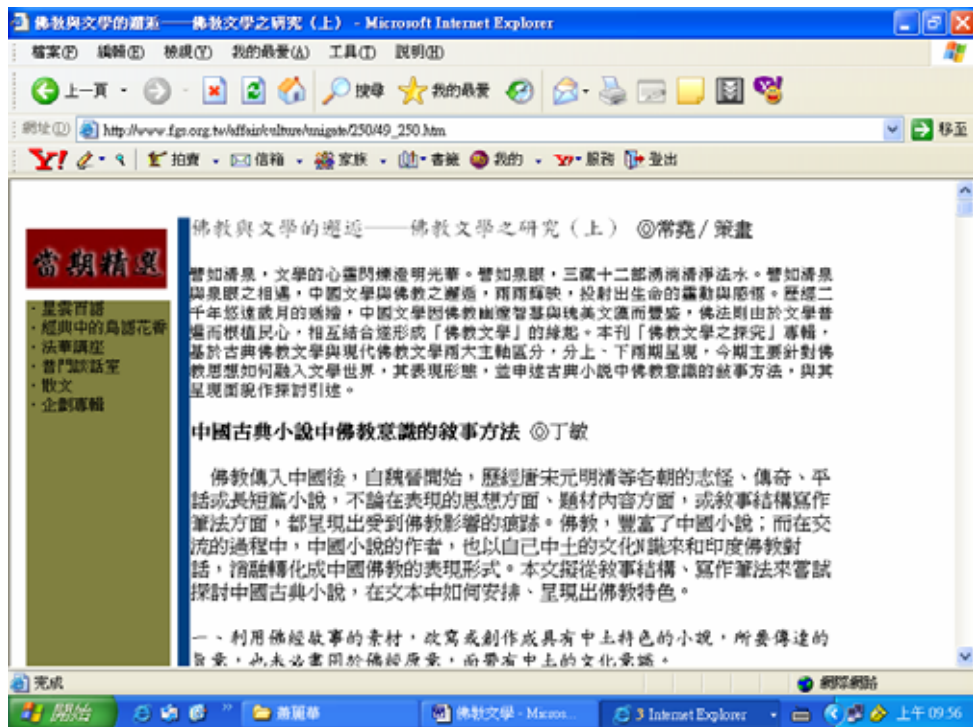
佛教與文學的邂逅——佛教文學之研究（上） - Microsoft Internet Explorer

檔案(F) 編輯(E) 檢視(V) 我的最愛(A) 工具(T) 說明(H)

上一頁 搜尋 我的最愛

網址(D) http://www.fgs.org.tw/affair/culture/unigate/250/49_250.htm 移至

Y! 拍賣 信箱 家族 書籤 我的 服務 登出

當期精選

· 星雲智語
· 經典中的鳥語花香
· 法華講座
· 普門談話室
· 散文
· 企劃專輯

佛教與文學的邂逅——佛教文學之研究（上） ◎常堯／策畫

譬如清泉，文學的心靈閃爍澄明光華。譬如泉眼，三藏十二部湧淌清淨法水。譬如清泉與泉眼之相遇，中國文學與佛教之邂逅，兩兩輝映，投射出生命的靈動與感悟。歷經二千年悠遠歲月的遞嬗，中國文學因佛教幽邃智慧與殊美文藻而豐瞻，佛法則由於文學普遍而根植民心，相互結合遂形成「佛教文學」的緣起。本刊「佛教文學之探究」專輯，基於古典佛教文學與現代佛教文學兩大主軸區分，分上、下兩期呈現，今期主要針對佛教思想如何融入文學世界，其表現形態，並申述古典小說中佛教意識的敘事方法，與其呈現面貌作探討引述。

中國古典小說中佛教意識的敘事方法 ◎丁敏

佛教傳入中國後，自魏晉開始，歷經唐宋元明清等各朝的志怪、傳奇、平話或長短篇小說，不論在表現的思想方面、題材內容方面，或敘事結構寫作筆法方面，都呈現出受到佛教影響的痕跡。佛教，豐富了中國小說；而在交流的過程中，中國小說的作者，也以自己中土的文化意識來和印度佛教對話，消融轉化成中國佛教的表現形式。本文擬從敘事結構、寫作筆法來嘗試探討中國古典小說，在文本中如何安排、呈現出佛教特色。

一、利用佛經故事的素材，改寫或創作成具有中土特色的小說，所要傳達的旨意，也未必盡同於佛經原意，而帶有中土的文化意識。

完成 網際網路

開始 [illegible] 佛教文學 - Micros... 3 Internet Explorer 上午 09:56